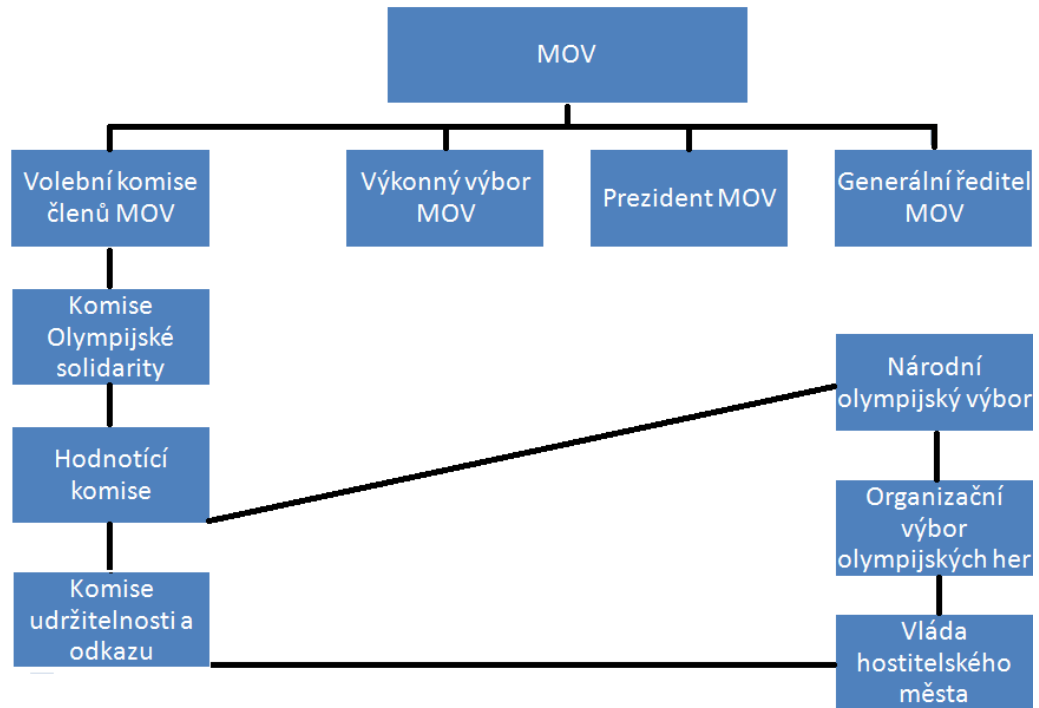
MOV

Volební komise členů MOV

Výkonný výbor MOV

Prezident MOV

Generální ředitel MOV

Komise Olympijské solidarity

Hodnotící komise

Komise udržitelnosti a odkazu

Národní olympijský výbor

Organizační výbor olympijských her

Vláda hostitelského města